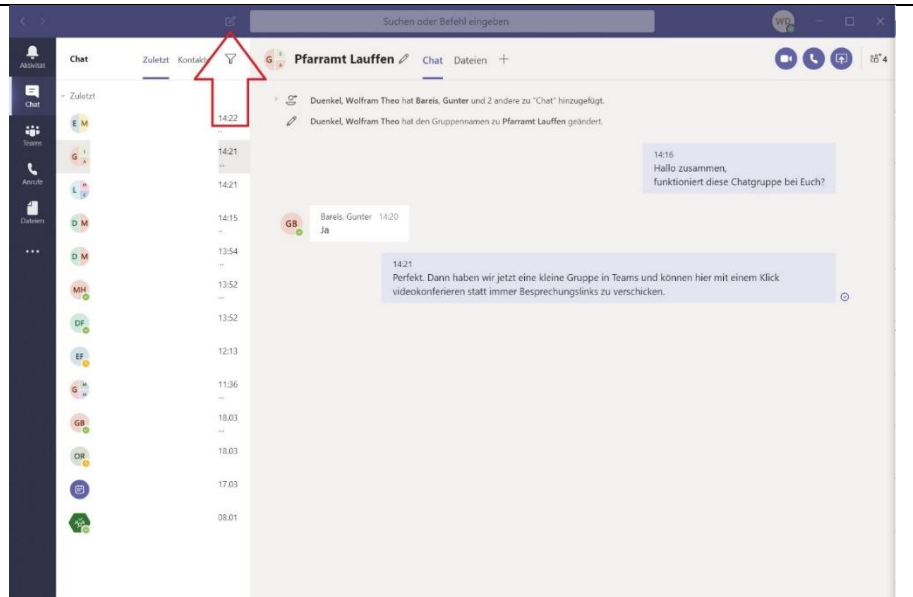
Suchen oder Befehl eingeben

WD

Aktivität

Chat

Teams

Anrufe

Dateien

...

Chat

Zuletzt Kontakt

Zuletzt

E M 14:22

G 14:21

L 14:21

D M 14:15

D M 13:54

MH 13:52

DF 13:52

EF 12:13

G 11:36

GB 18.03

OR 18.03

17.03

08.01

G Pfarramt Lauffen

Chat Dateien +

4

Duenkel, Wolfram Theo hat Bareis, Gunter und 2 andere zu "Chat" hinzugefügt.

Duenkel, Wolfram Theo hat den Gruppennamen zu Pfarramt Lauffen geändert.

14:16
Hallo zusammen,
funktioniert diese Chatgruppe bei Euch?

GB

Bareis, Gunter 14:20
Ja

14:21
Perfekt. Dann haben wir jetzt eine kleine Gruppe in Teams und können hier mit einem Klick videokonferieren statt immer Besprechungslinks zu verschicken.